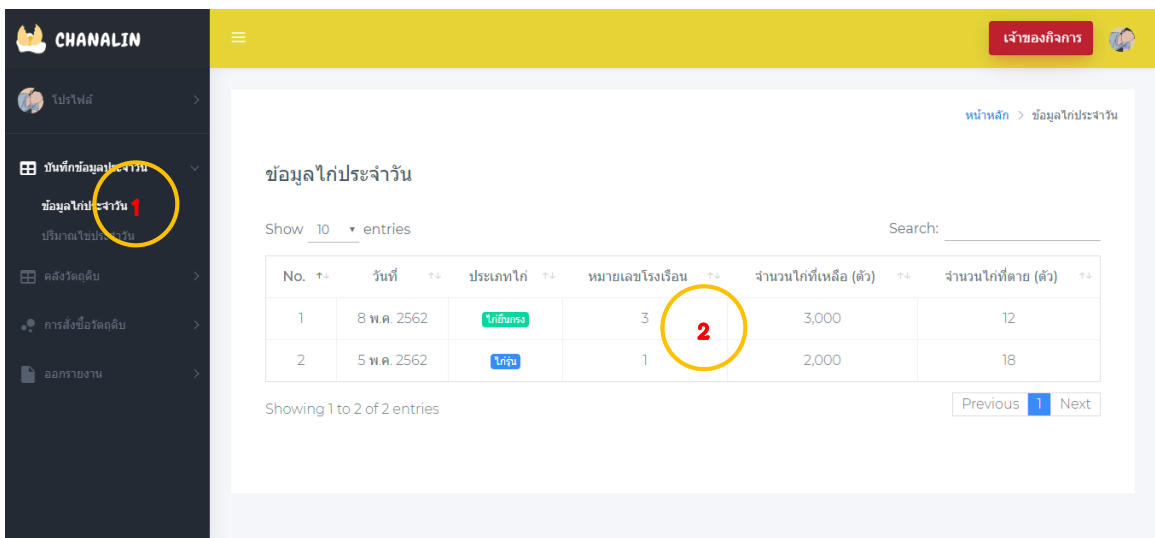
CHANALIN

โปรไฟล์

บันทึกข้อมูลประจำวัน

ข้อมูลไก่ประจำวัน 1

ปริมาณไข่ประจำวัน

คลังวัตถุดิบ

การสั่งซื้อวัตถุดิบ

ออกรายงาน

เจ้าของกิจการ

หน้าหลัก > ข้อมูลไก่ประจำวัน

ข้อมูลไก่ประจำวัน

Show 10 entries

Search:

| No. | วันที่ | ประเภทไก่ | หมายเลขโรงเรือน | จำนวนไก่ที่เหลือ (ตัว) | จำนวนไก่ที่ตาย (ตัว) |
|---|---|---|---|---|---|
| 1 | 8 พ.ค. 2562 | ไก่ยืนกรง | 3 | 3,000 | 12 |
| 2 | 5 พ.ค. 2562 | ไก่รุ่น | 1 | 2,000 | 18 |

2

Showing 1 to 2 of 2 entries

Previous 1 Next